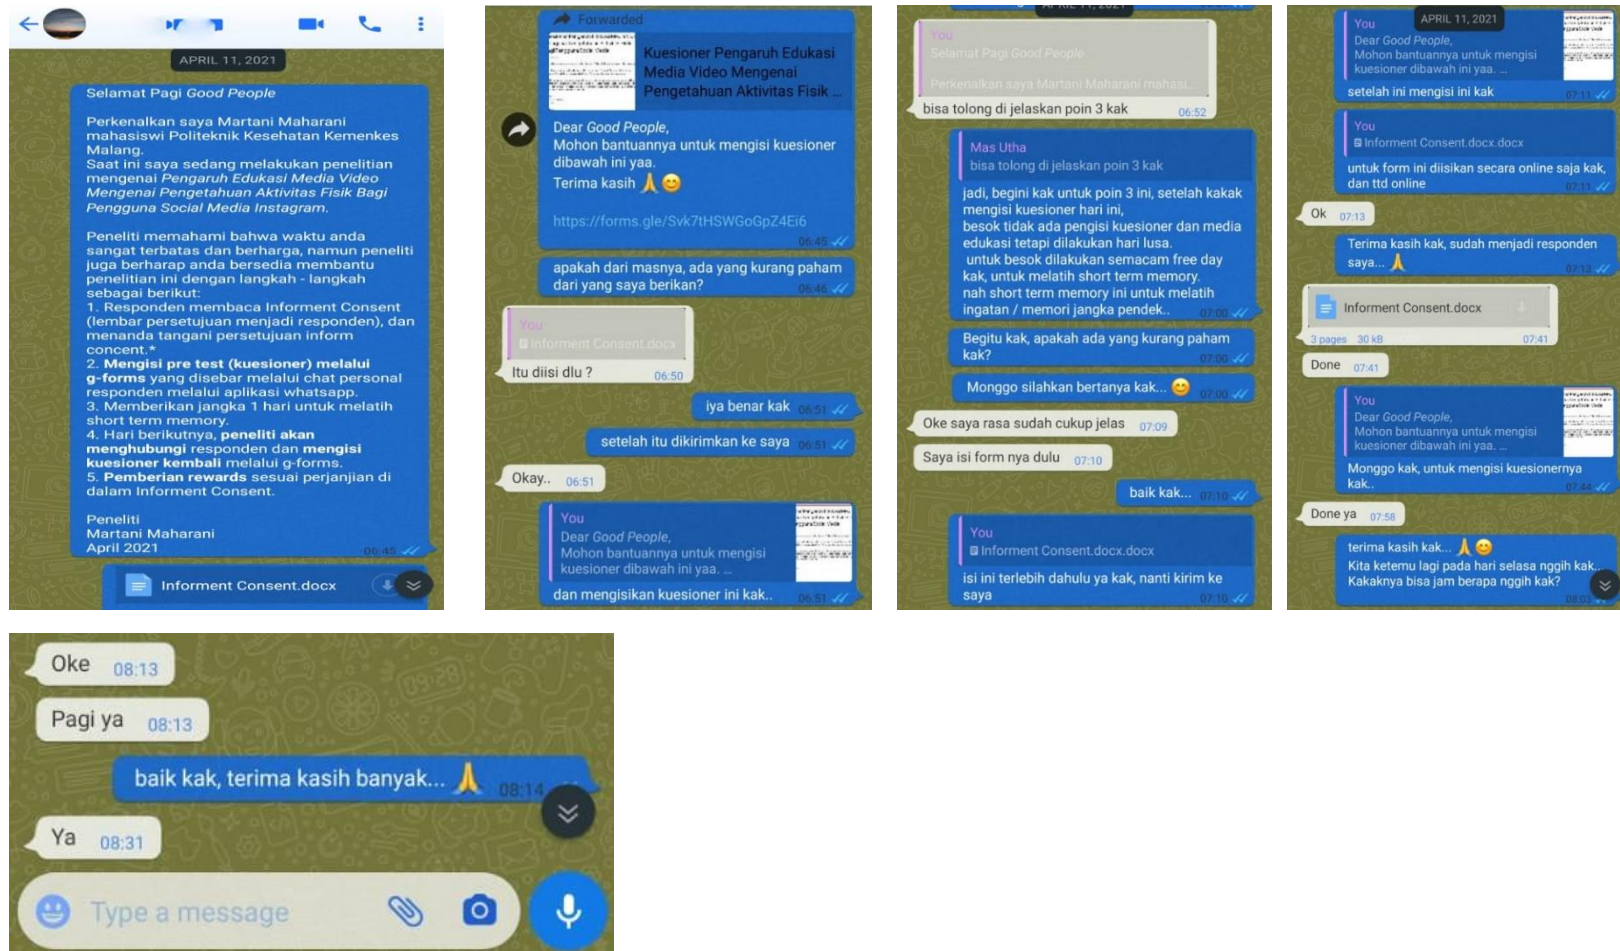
APRIL 11, 2021

Selamat Pagi *Good People*

Perkenalkan saya Martani Maharani mahasiswi Politeknik Kesehatan Kemenkes Malang.
Saat ini saya sedang melakukan penelitian mengenai *Pengaruh Edukasi Media Video Mengenai Pengetahuan Aktivitas Fisik Bagi Pengguna Social Media Instagram.*

Peneliti memahami bahwa waktu anda sangat terbatas dan berharga, namun peneliti juga berharap anda bersedia membantu penelitian ini dengan langkah - langkah sebagai berikut:
1. Responden membaca Informent Consent (lembar persetujuan menjadi responden), dan menanda tangani persetujuan inform concent.*
2. **Mengisi pre test (kuesioner) melalui g-forms** yang disebar melalui chat personal responden melalui aplikasi whatsapp.
3. Memberikan jangka 1 hari untuk melatih short term memory.
4. Hari berikutnya, **peneliti akan menghubungi** responden dan **mengisi kuesioner kembali** melalui g-forms.
5. **Pemberian rewards** sesuai perjanjian di dalam Informent Consent.

Peneliti
Martani Maharani
April 2021 06:45

Informent Consent.docx

Forwarded
Kuesioner Pengaruh Edukasi Media Video Mengenai Pengetahuan Aktivitas Fisik ...
Dear *Good People*,
Mohon bantuannya untuk mengisi kuesioner dibawah ini yaa.
Terima kasih 🙏😊

https://forms.gle/Svk7tHSWGoGpZ4Ei6 06:45

apakah dari masnya, ada yang kurang paham dari saya berikan? 06:46

You
Informent Consent.docx
Itu diisi dlu ? 06:50

iya benar kak 06:51

setelah itu dikirimkan ke saya 06:51

Okay.. 06:51

You
Dear *Good People*,
Mohon bantuannya untuk mengisi kuesioner dibawah ini yaa. ...
dan mengisikan kuesioner ini kak.. 06:51

You
Selamat Pagi Good People
Perkenalkan saya Martani Maharani mahasi...
bisa tolong di jelaskan poin 3 kak 06:52

Mas Utha
bisa tolong di jelaskan poin 3 kak
jadi, begini kak untuk poin 3 ini, setelah kakak mengisi kuesioner hari ini,
besok tidak ada pengisi kuesioner dan media edukasi tetapi dilakukan hari lusa.
untuk besok dilakukan semacam free day kak, untuk melatih short term memory.
nah short term memory ini untuk melatih ingatan / memori jangka pendek.. 07:00

Begitu kak, apakah ada yang kurang paham kak? 07:00

Monggo silahkan bertanya kak... 😊 07:00

Oke saya rasa sudah cukup jelas 07:09

Saya isi form nya dulu 07:10

baik kak... 07:10

You
Informent Consent.docx.docx
isi ini terlebih dahulu ya kak, nanti kirim ke saya 07:10

APRIL 11, 2021
You
Dear *Good People*,
Mohon bantuannya untuk mengisi kuesioner dibawah ini yaa. ...
setelah ini mengisi ini kak 07:11

You
Informent Consent.docx.docx
untuk form ini diisikan secara online saja kak, dan ttd online 07:11

Ok 07:13

Terima kasih kak, sudah menjadi responden saya... 🙏 07:13

Informent Consent.docx
3 pages 30 kB 07:41

Done 07:41

You
Dear *Good People*,
Mohon bantuannya untuk mengisi kuesioner dibawah ini yaa. ...
Monggo kak, untuk mengisi kuesionernya kak.. 07:44

Done ya 07:58

terima kasih kak... 🙏😊
Kita ketemu lagi pada hari selasa nggih kak...
Kakaknya bisa jam berapa nggih kak? 08:0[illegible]

Oke 08:13

Pagi ya 08:13

baik kak, terima kasih banyak... 🙏 08:14

Ya 08:31

Type a message